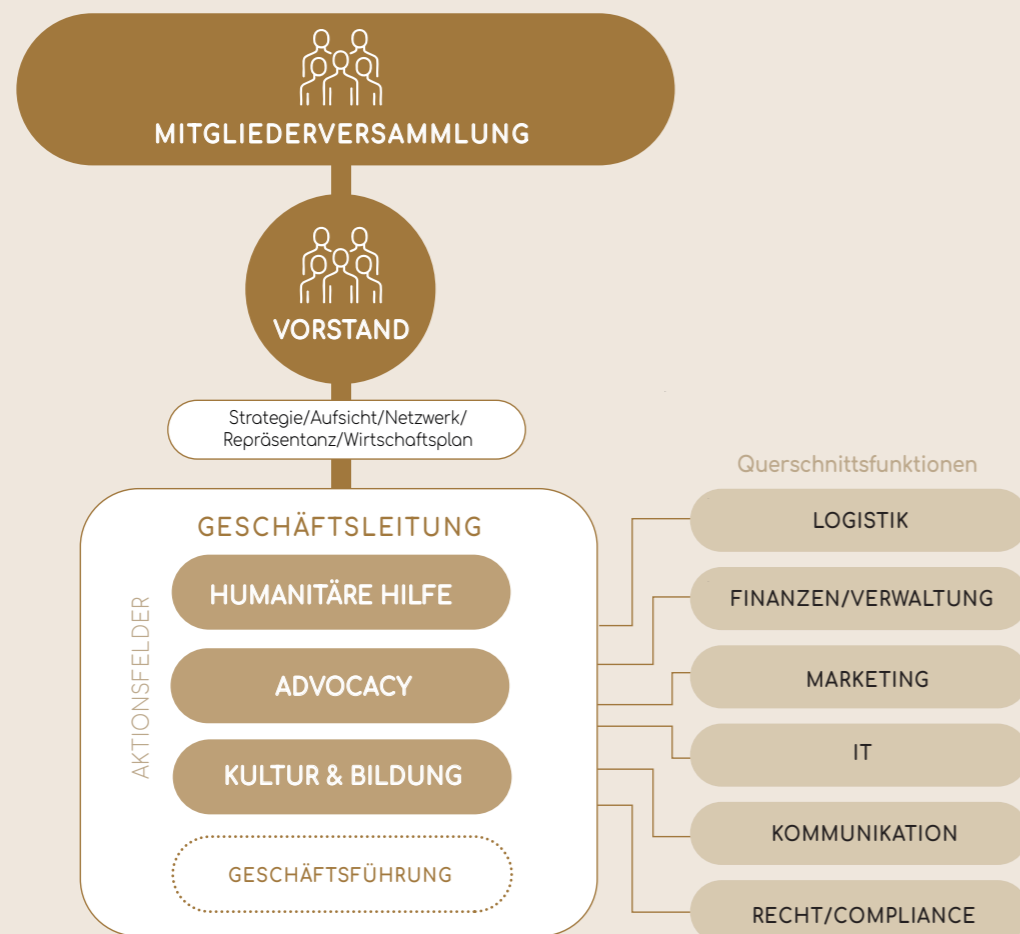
MITGLIEDERVERSAMMLUNG

VORSTAND

Strategie/Aufsicht/Netzwerk/
Repräsentanz/Wirtschaftsplan

GESCHÄFTSLEITUNG

AKTIONSFELDER

HUMANITÄRE HILFE

ADVOCACY

KULTUR & BILDUNG

GESCHÄFTSFÜHRUNG

Querschnittsfunktionen

LOGISTIK

FINANZEN/VERWALTUNG

MARKETING

IT

KOMMUNIKATION

RECHT/COMPLIANCE